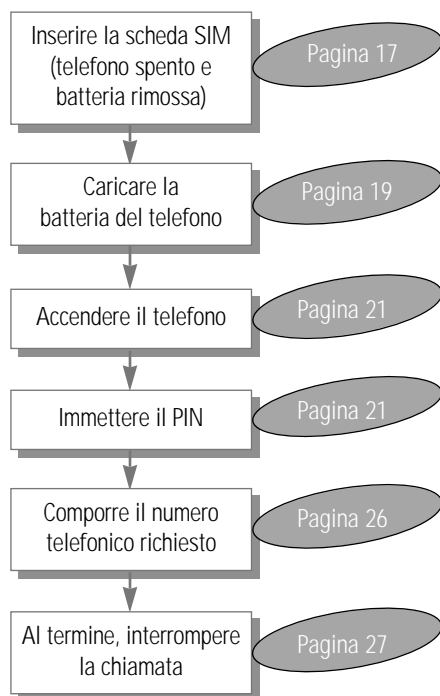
Inserire la scheda SIM (telefono spento e batteria rimossa)

Pagina 17

Caricare la batteria del telefono

Pagina 19

Accendere il telefono

Pagina 21

Immettere il PIN

Pagina 21

Comporre il numero telefonico richiesto

Pagina 26

Al termine, interrompere la chiamata

Pagina 27